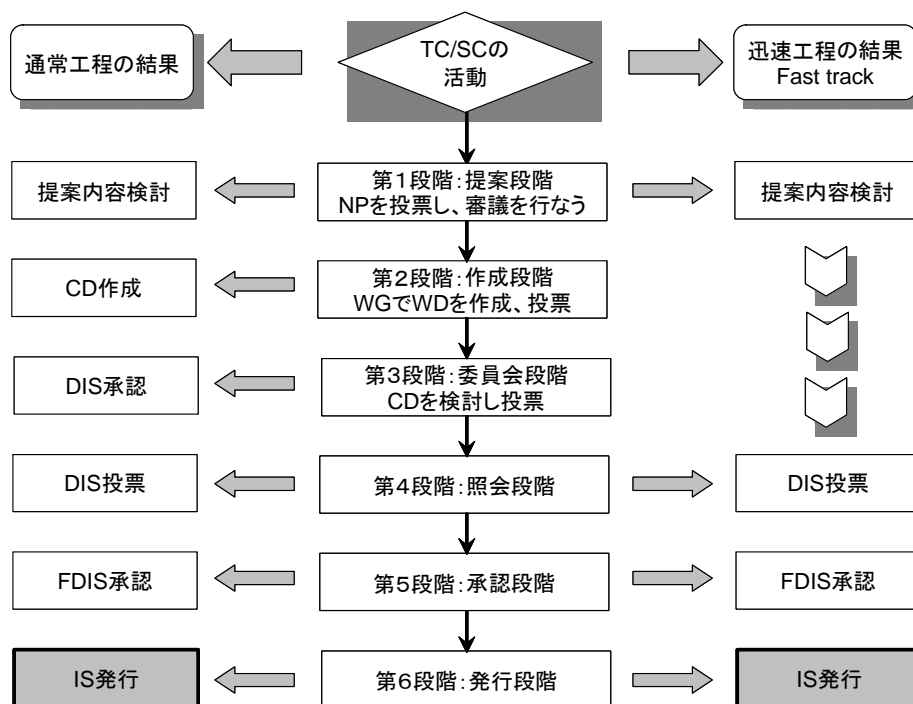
通常工程の結果

TC/SCの活動

迅速工程の結果
Fast track

提案内容検討

第1段階：提案段階
NPを投票し、審議を行なう

提案内容検討

CD作成

第2段階：作成段階
WGでWDを作成、投票

DIS承認

第3段階：委員会段階
CDを検討し投票

DIS投票

第4段階：照会段階

DIS投票

FDIS承認

第5段階：承認段階

FDIS承認

IS発行

第6段階：発行段階

IS発行